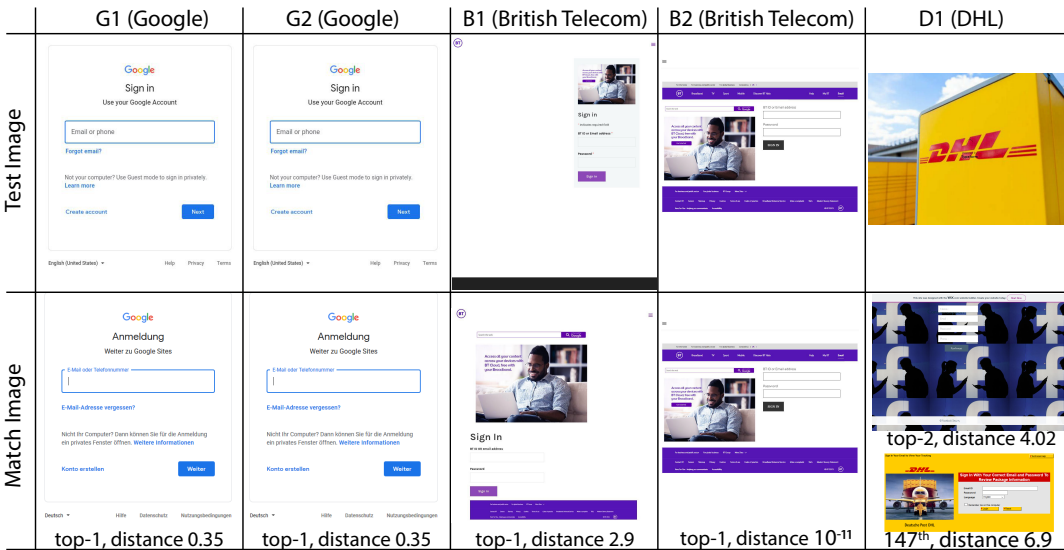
| | G1 (Google) | G2 (Google) | B1 (British Telecom) | B2 (British Telecom) | D1 (DHL) |
|---|---|---|---|---|---|
| Test Image | Google<br>Sign in<br>Use your Google Account<br>Email or phone<br>Forgot email?<br>Not your computer? Use Guest mode to sign in privately. Learn more<br>Create account<br>Next<br>English (United States)<br>Help Privacy Terms | Google<br>Sign in<br>Use your Google Account<br>Email or phone<br>Forgot email?<br>Not your computer? Use Guest mode to sign in privately. Learn more<br>Create account<br>Next<br>English (United States)<br>Help Privacy Terms | BT<br>Sign in<br>BT ID or Email address<br>Password<br>Sign in | BT<br>SIGN IN | DHL |
| Match Image | Google<br>Anmeldung<br>Weiter zu Google Sites<br>E-Mail oder Telefonnummer<br>E-Mail-Adresse vergessen?<br>Nicht Ihr Computer? Dann können Sie für die Anmeldung ein privates Fenster öffnen. Weitere Informationen<br>Konto erstellen<br>Weiter<br>Deutsch<br>Hilfe Datenschutz Nutzungsbedingungen | Google<br>Anmeldung<br>Weiter zu Google Sites<br>E-Mail oder Telefonnummer<br>E-Mail-Adresse vergessen?<br>Nicht Ihr Computer? Dann können Sie für die Anmeldung ein privates Fenster öffnen. Weitere Informationen<br>Konto erstellen<br>Weiter<br>Deutsch<br>Hilfe Datenschutz Nutzungsbedingungen | BT<br>Sign In<br>Sign in | BT<br>SIGN IN | top-2, distance 4.02<br>DHL<br>Sign In With Your Correct Email and Password To Review Package Information<br>Deutsche Post DHL |
| | top-1, distance 0.35 | top-1, distance 0.35 | top-1, distance 2.9 | top-1, distance $10^{-11}$ | 147$^{th}$, distance 6.9 |